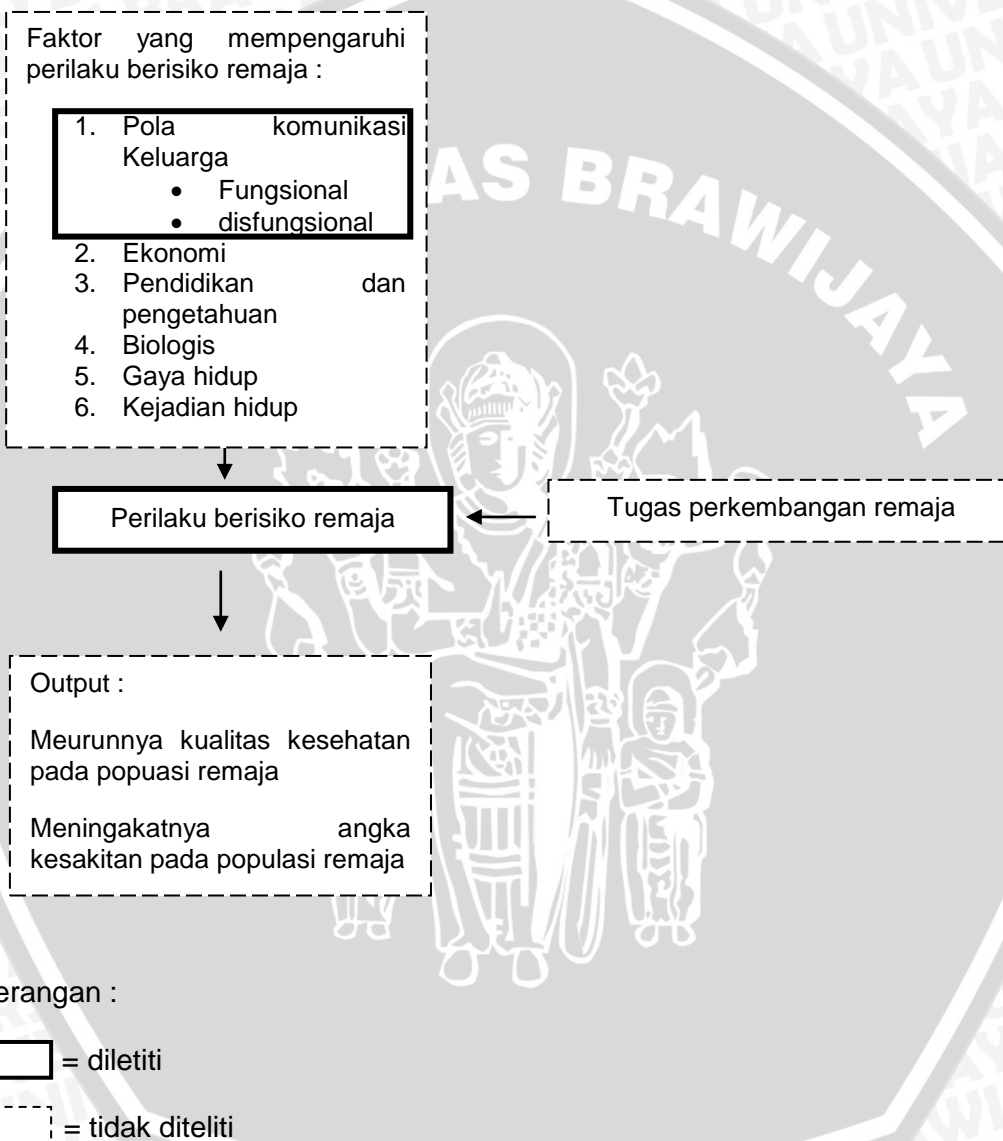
Faktor yang mempengaruhi perilaku berisiko remaja :

1. Pola komunikasi Keluarga
 • Fungsional
 • disfungsional
2. Ekonomi
3. Pendidikan dan pengetahuan
4. Biologis
5. Gaya hidup
6. Kejadian hidup

AS BRAWIJAYA

Perilaku berisiko remaja

Tugas perkembangan remaja

Output :

Meurunnya kualitas kesehatan pada popuasi remaja

Meningakatnya angka kesakitan pada populasi remaja

erangan :

= diletiti

= tidak diteliti